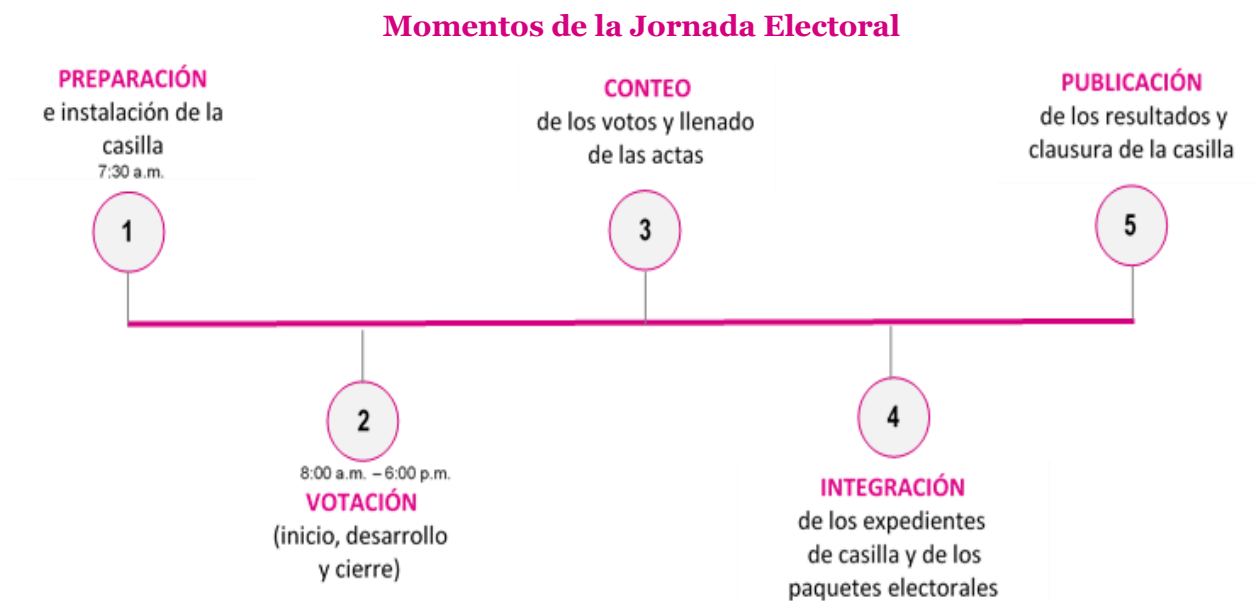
Momentos de la Jornada Electoral

PREPARACIÓN
e instalación de la casilla
7:30 a.m.

1

CONTEO
de los votos y llenado de las actas

3

PUBLICACIÓN
de los resultados y clausura de la casilla

5

2

8:00 a.m. – 6:00 p.m.
VOTACIÓN
(inicio, desarrollo y cierre)

4

INTEGRACIÓN
de los expedientes de casilla y de los paquetes electorales